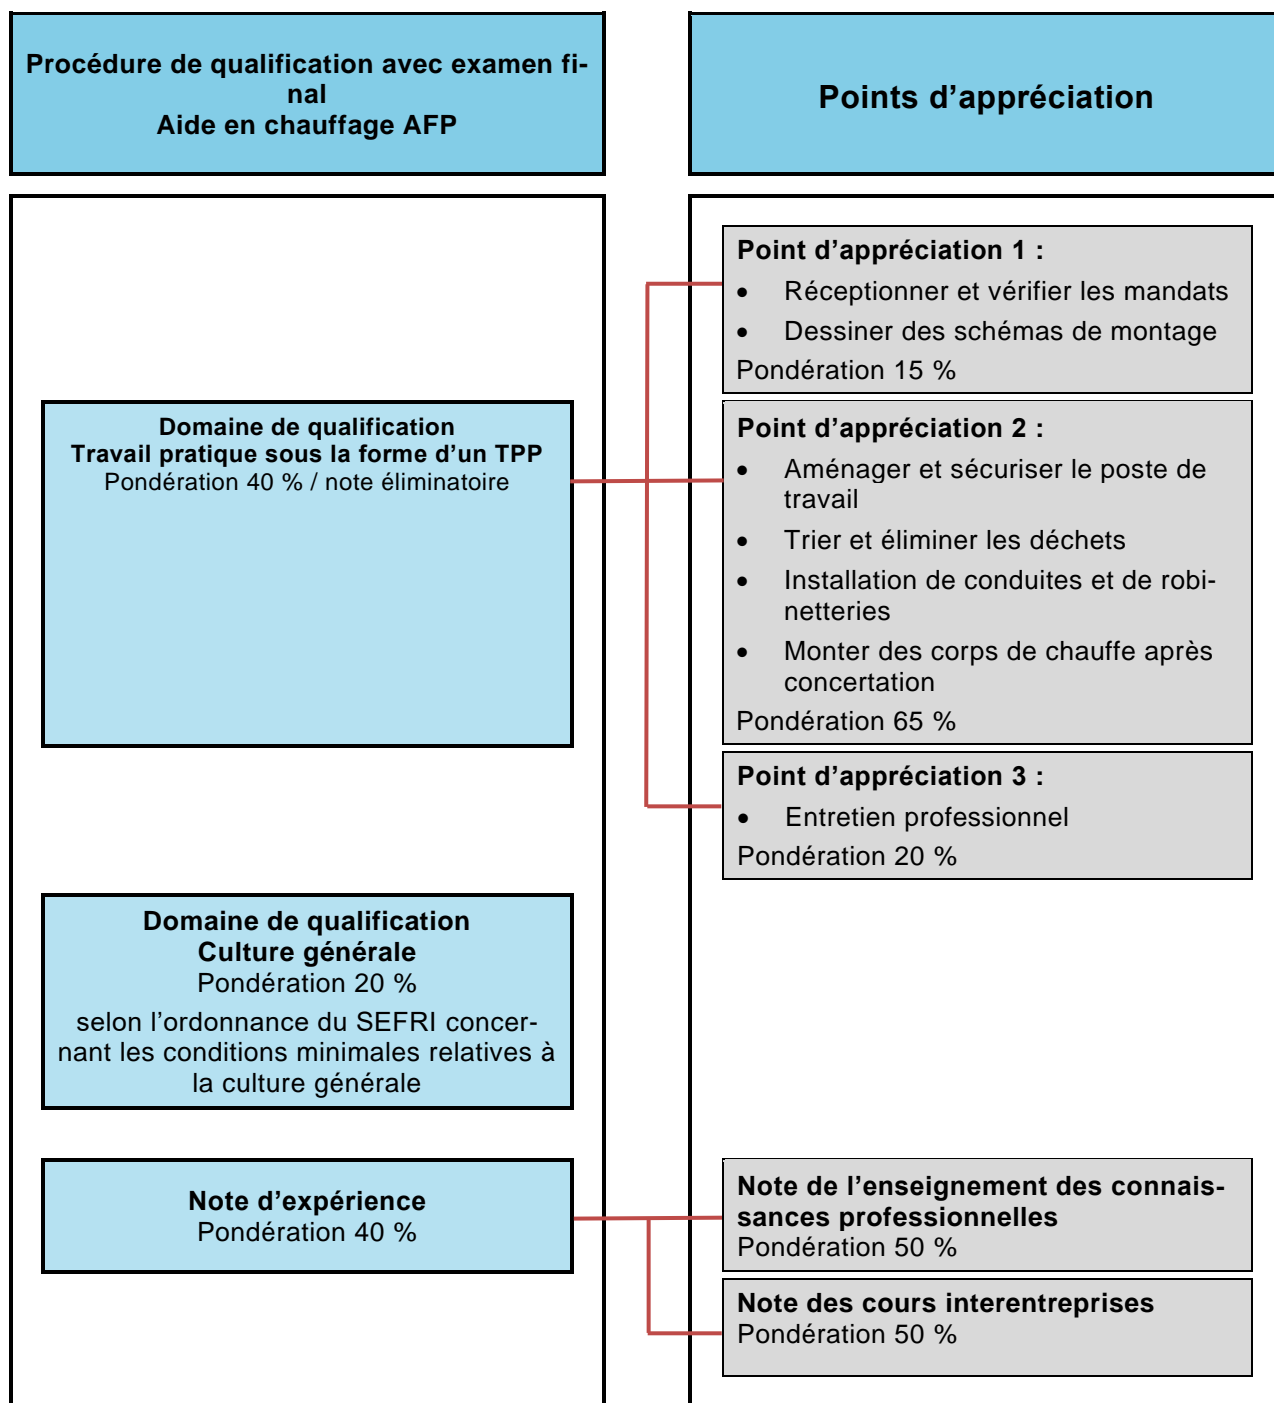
Procédure de qualification avec examen final
Aide en chauffage AFP

Points d'appréciation

Domaine de qualification
Travail pratique sous la forme d'un TPP
Pondération 40 % / note éliminatoire

Domaine de qualification
Culture générale
Pondération 20 %
selon l'ordonnance du SEFRI concernant les conditions minimales relatives à la culture générale

Note d'expérience
Pondération 40 %

Point d'appréciation 1 :
- Réceptionner et vérifier les mandats
- Dessiner des schémas de montage
Pondération 15 %

Point d'appréciation 2 :
- Aménager et sécuriser le poste de travail
- Trier et éliminer les déchets
- Installation de conduites et de robinetteries
- Monter des corps de chauffe après concertation
Pondération 65 %

Point d'appréciation 3 :
- Entretien professionnel
Pondération 20 %

Note de l'enseignement des connaissances professionnelles
Pondération 50 %

Note des cours interentreprises
Pondération 50 %